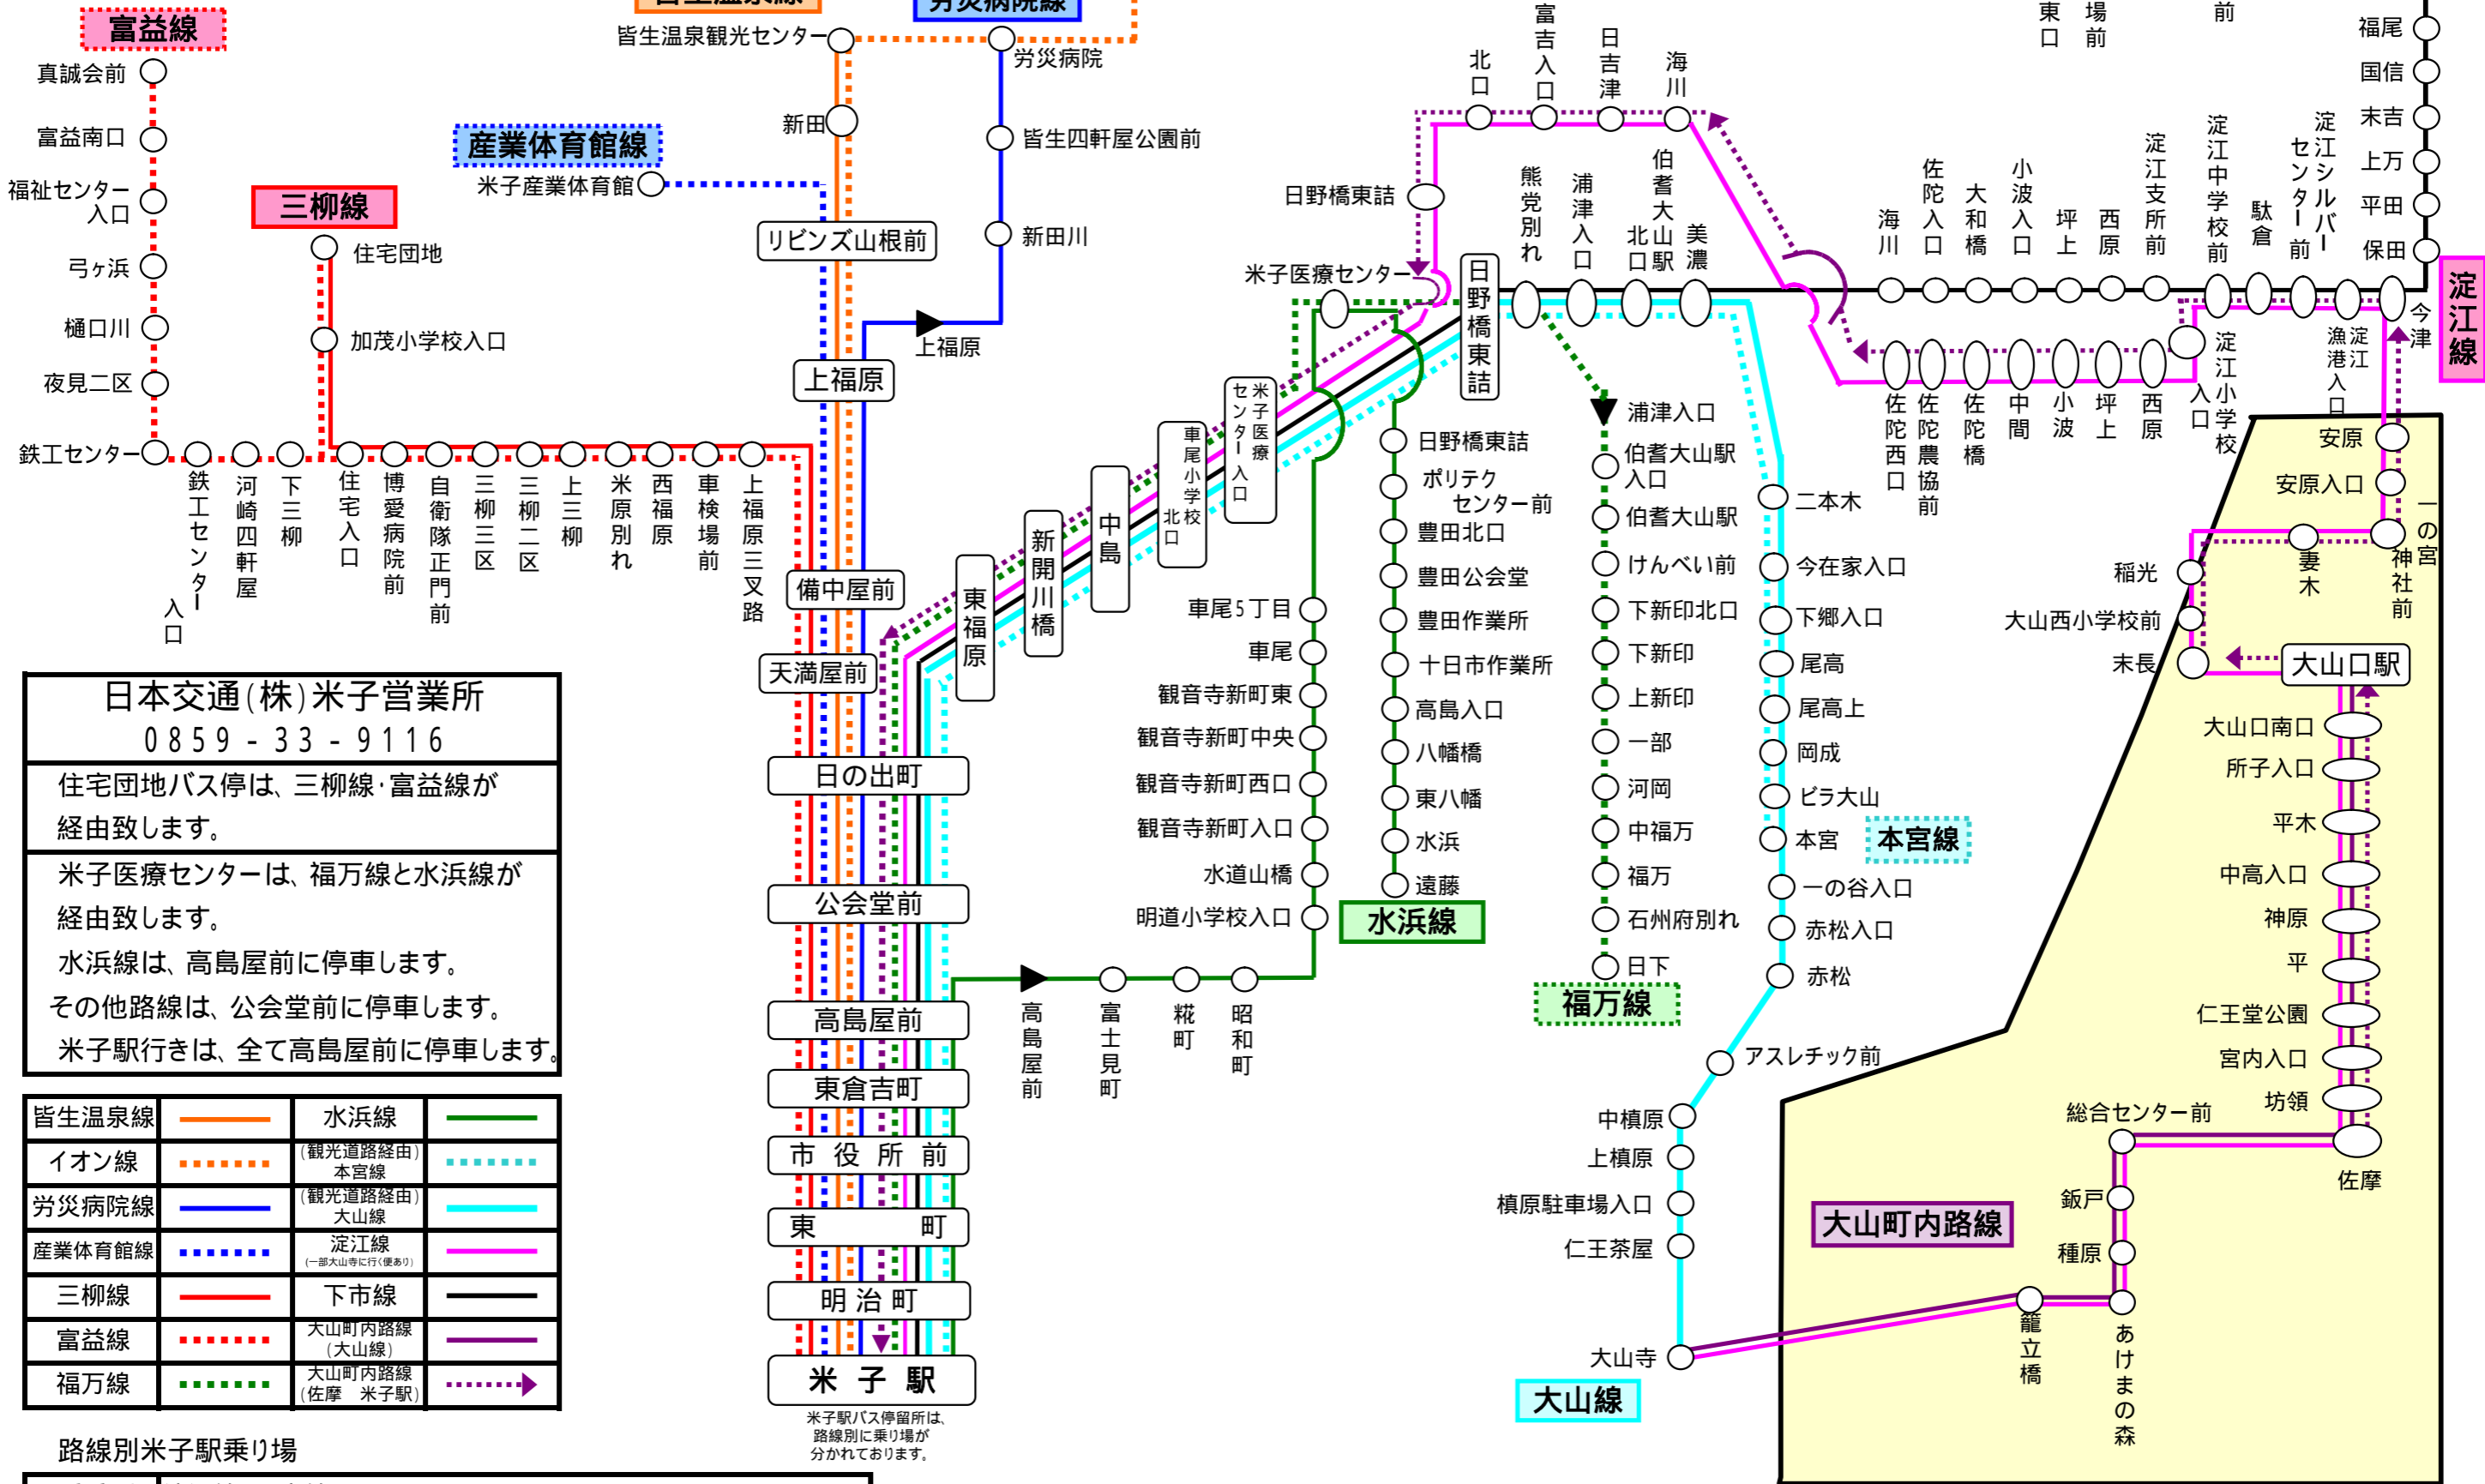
富益線
真誠会前
富益南口
福祉センター入口
弓ヶ浜
樋口川
夜見二区
鉄工センター

三柳線
住宅団地
加茂小学校入口
鉄工センター入口
河崎四軒屋
下三柳
住宅入口
博愛病院前
自衛隊正門前
三柳三区
三柳二区
上三柳
米原別れ
西福原
車検場前
上福原三叉路

産業体育館線
米子産業体育館

皆生温泉観光センター
新田
労災病院線
労災病院
皆生四軒屋公園前
新田川
上福原
リビンズ山根前
上福原
備中屋前
天満屋前
日の出町
公会堂前
高島屋前
東倉吉町
市 役 所 前
東 町
明 治 町
米 子 駅
米子駅バス停留所は、路線別に乗り場が分かれております。

東福原
新開川橋
中島
車尾小学校北口
米子医療センター入口
日野橋東詰
米子医療センター
日野橋東詰
北口
富吉入口
日吉津
海川
熊党別れ
浦津入口
伯耆大山駅北口
美濃

車尾5丁目
車尾
観音寺新町東
観音寺新町中央
観音寺新町西口
観音寺新町入口
水道山橋
明道小学校入口
高島屋前
富士見町
糀町
昭和町

日野橋東詰
ポリテクセンター前
豊田北口
豊田公会堂
豊田作業所
十日市作業所
高島入口
八幡橋
東八幡
水浜
遠藤
水浜線

浦津入口
伯耆大山駅入口
伯耆大山駅
けんべい前
下新印北口
下新印
上新印
一部
河岡
中福万
福万
石州府別れ
日下
福万線

二本木
今在家入口
下郷入口
尾高
尾高上
岡成
ビラ大山
本宮
本宮線
一の谷入口
赤松入口
赤松
アスレチック前
中槙原
上槙原
槙原駐車場入口
仁王茶屋
大山寺
大山線

東口
場前
前
福尾
国信
末吉
上万
平田
保田
淀江線
今津
海川
佐陀入口
大和橋
小波入口
坪上
西原
淀江支所前
淀江中学校前
駄倉
淀江シルバーセンター前
佐陀西口
佐陀農協前
佐陀橋
中間
小波
坪上
西原
淀江小学校入口
淀江漁港入口
安原
安原入口
一の宮神社前
妻木
稲光
大山西小学校前
末長
大山口駅
大山口南口
所子入口
平木
中高入口
神原
平
仁王堂公園
宮内入口
坊領
総合センター前
佐摩
鈑戸
種原
大山町内路線
籠立橋
あけまの森

日本交通(株)米子営業所
0859-33-9116
住宅団地バス停は、三柳線·富益線が経由致します。
米子医療センターは、福万線と水浜線が経由致します。
水浜線は、高島屋前に停車します。
その他路線は、公会堂前に停車します。
米子駅行きは、全て高島屋前に停車します。

| 皆生温泉線 | | 水浜線 | |
|---|---|---|---|
| イオン線 | | (観光道路経由)本宮線 | |
| 労災病院線 | | (観光道路経由)大山線 | |
| 産業体育館線 | | 淀江線(一部大山寺に行く便あり) | |
| 三柳線 | | 下市線 | |
| 富益線 | | 大山町内路線(大山線) | |
| 福万線 | | 大山町内路線(佐摩 米子駅) | |

路線別米子駅乗り場